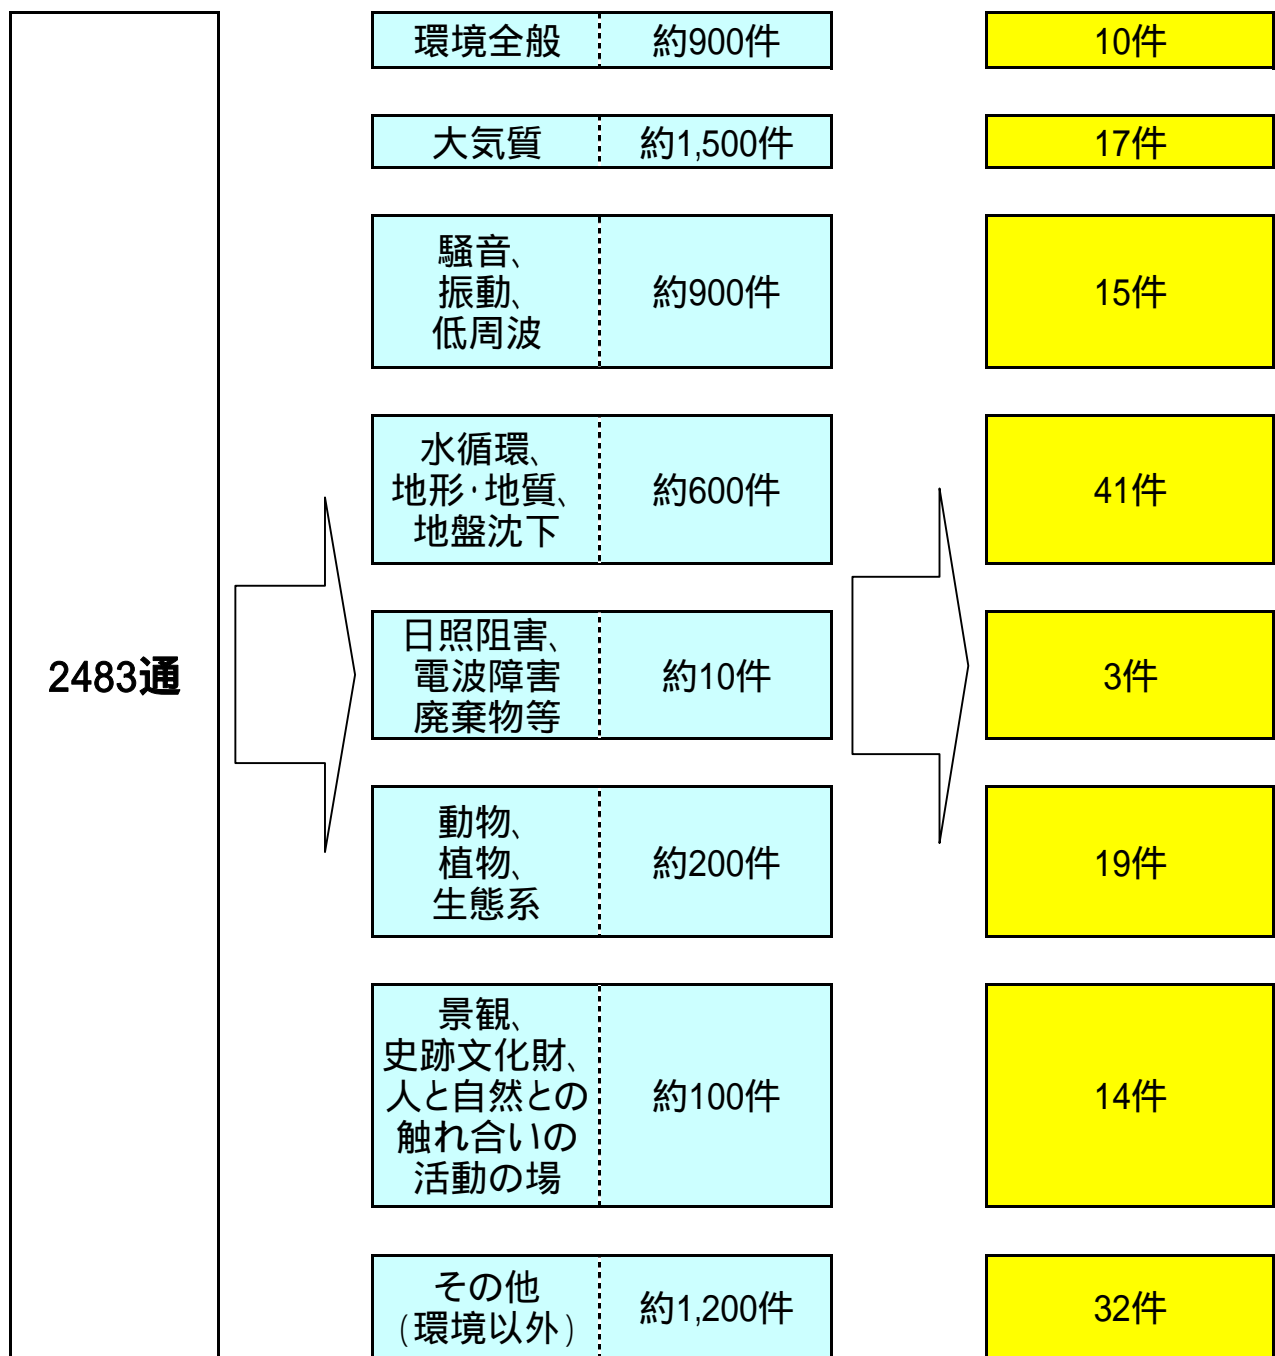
2483通

| | | |
|---|---|---|
| 環境全般 | 約900件 | 10件 |
| 大気質 | 約1,500件 | 17件 |
| 騒音、振動、低周波 | 約900件 | 15件 |
| 水循環、地形・地質、地盤沈下 | 約600件 | 41件 |
| 日照阻害、電波障害廃棄物等 | 約10件 | 3件 |
| 動物、植物、生態系 | 約200件 | 19件 |
| 景観、史跡文化財、人と自然との触れ合いの活動の場 | 約100件 | 14件 |
| その他（環境以外） | 約1,200件 | 32件 |